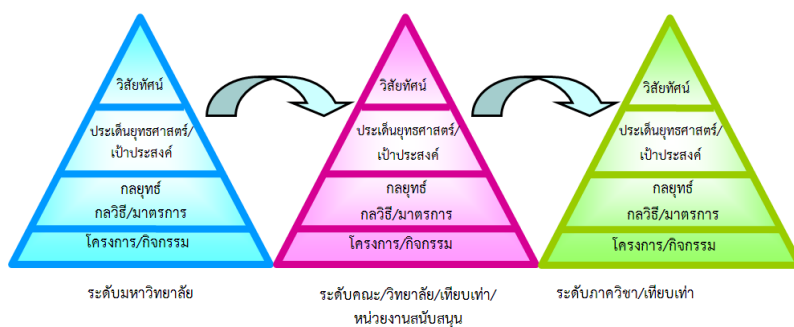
วิสัยทัศน์

ประเด็นยุทธศาสตร์/เป้าประสงค์

กลยุทธ์
กลวิธี/มาตรการ

โครงการ/กิจกรรม

ระดับมหาวิทยาลัย

วิสัยทัศน์

ประเด็นยุทธศาสตร์/เป้าประสงค์

กลยุทธ์
กลวิธี/มาตรการ

โครงการ/กิจกรรม

ระดับคณะ/วิทยาลัย/เทียบเท่า/หน่วยงานสนับสนุน

วิสัยทัศน์

ประเด็นยุทธศาสตร์/เป้าประสงค์

กลยุทธ์
กลวิธี/มาตรการ

โครงการ/กิจกรรม

ระดับภาควิชา/เทียบเท่า